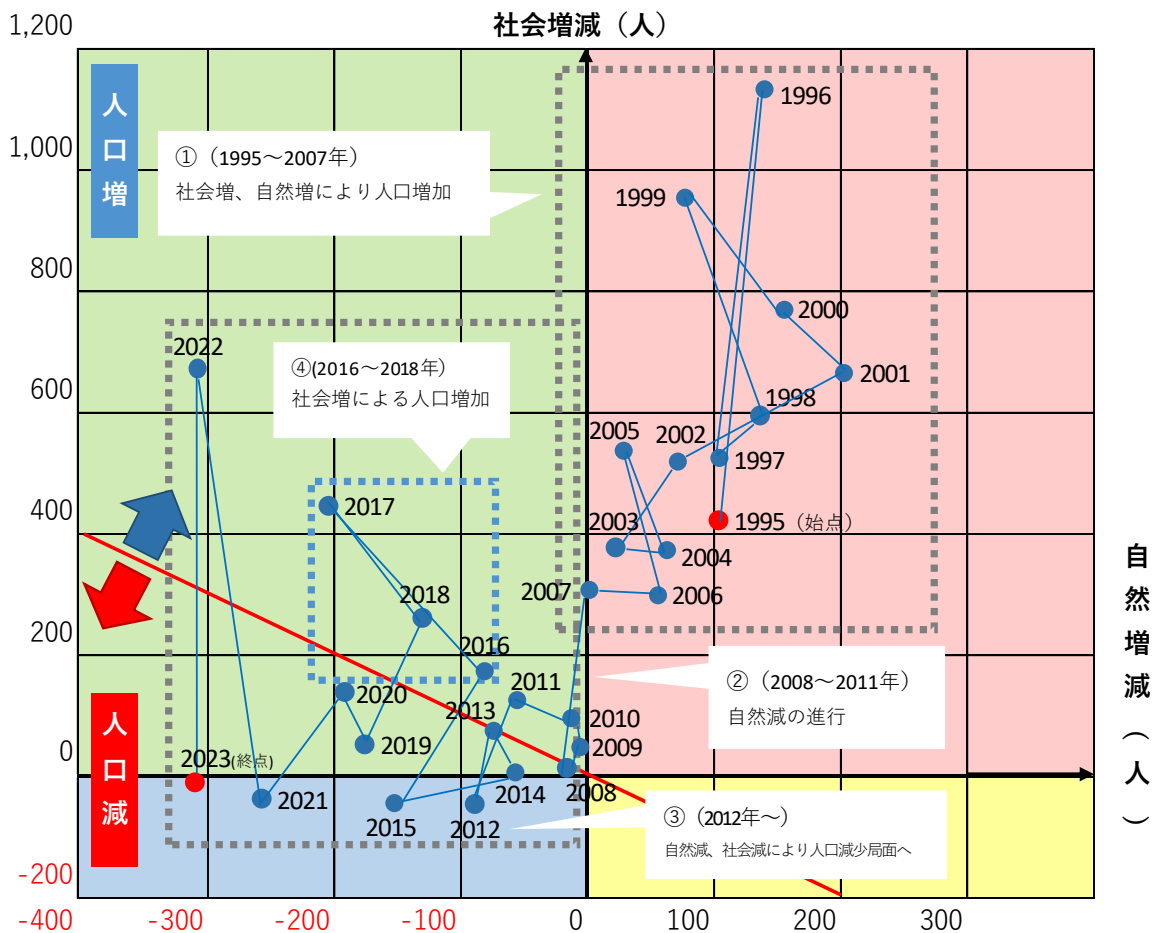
社会増減（人）

1,200
1,000
800
600
400
200
0
-200
-400
-300
-200
-100
0
100
200
300

人口増

人口減

自然増減（人）

①（1995～2007年）
社会増、自然増により人口増加

④(2016～2018年)
社会増による人口増加

②（2008～2011年）
自然減の進行

③（2012年～）
自然減、社会減により人口減少局面へ

1996
1999
2000
2001
1998
2005
2002
1997
1995（始点）
2003
2004
2007
2006
2022
2017
2018
2016
2011
2020
2013
2010
2019
2009
2023(終点)
2021
2015
2014
2012
2008